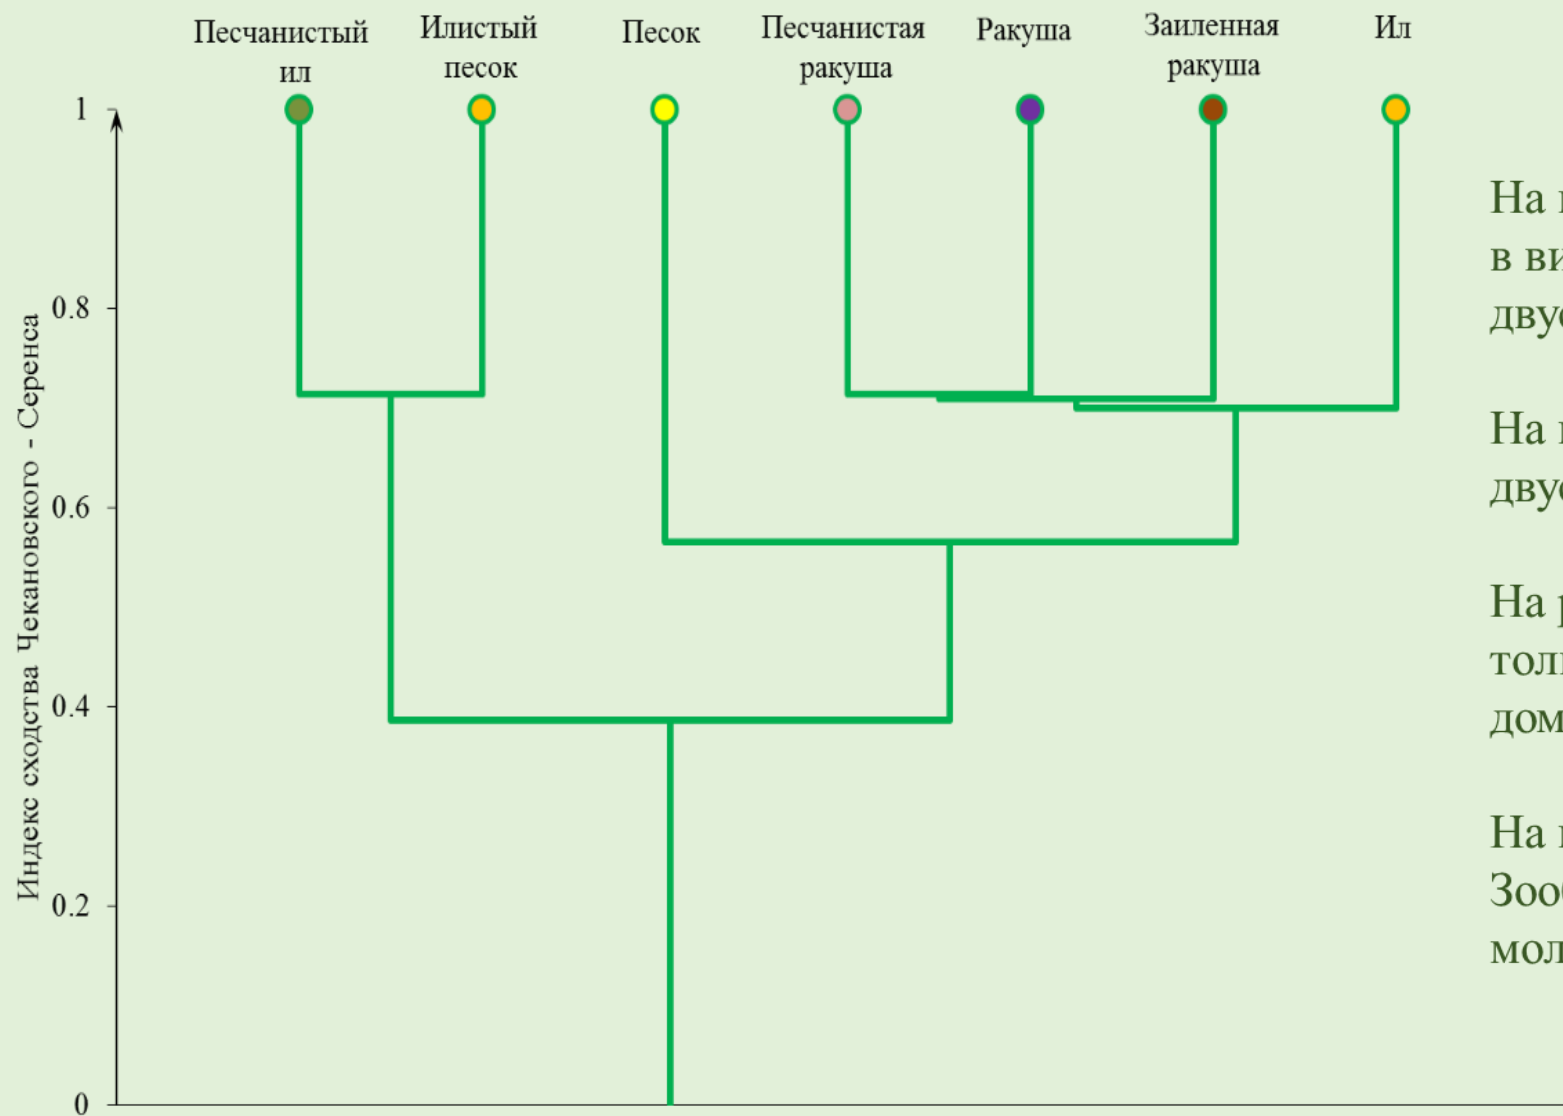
Песчанистый ил

Илистый песок

Песок

Песчанистая ракуша

Ракуша

Заиленная ракуша

Ил

1

0.8

0.6

0.4

0.2

0

Индекс сходства Чекановского - Серенса

На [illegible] в ви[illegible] дву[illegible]

На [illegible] дву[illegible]

На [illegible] тол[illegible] дом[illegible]

На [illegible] Зоо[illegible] мол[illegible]